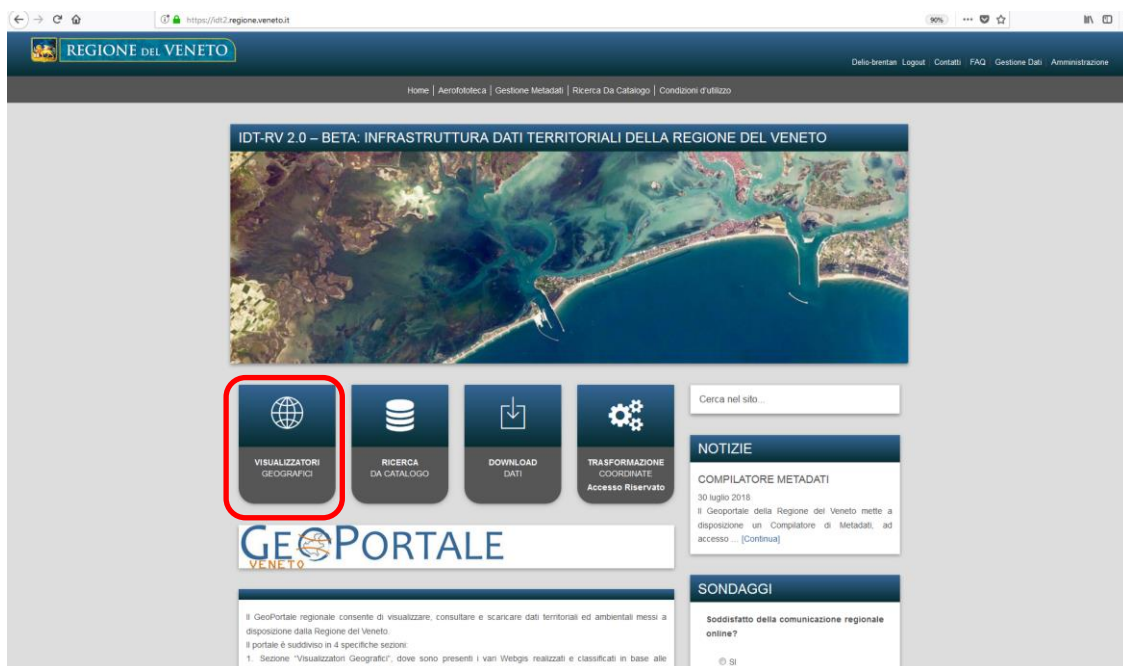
https://idt2.regione.veneto.it

90%

REGIONE DEL VENETO

Delio-brentan Logout | Contatti | FAQ | Gestione Dati | Amministrazione

Home | Aerofototeca | Gestione Metadati | Ricerca Da Catalogo | Condizioni d'utilizzo

IDT-RV 2.0 – BETA: INFRASTRUTTURA DATI TERRITORIALI DELLA REGIONE DEL VENETO

VISUALIZZATORI GEOGRAFICI

RICERCA DA CATALOGO

DOWNLOAD DATI

TRASFORMAZIONE COORDINATE Accesso Riservato

Cerca nel sito...

NOTIZIE

COMPILATORE METADATI

30 luglio 2018

Il Geoportale della Regione del Veneto mette a disposizione un Compilatore di Metadati, ad accesso ... [Continua]

GEOPORTALE VENETO

Il GeoPortale regionale consente di visualizzare, consultare e scaricare dati territoriali ed ambientali messi a disposizione dalla Regione del Veneto.

Il portale è suddiviso in 4 specifiche sezioni:

1. Sezione "Visualizzatori Geografici", dove sono presenti i vari Webgis realizzati e classificati in base alle

SONDAGGI

Soddisfatto della comunicazione regionale online?

SI